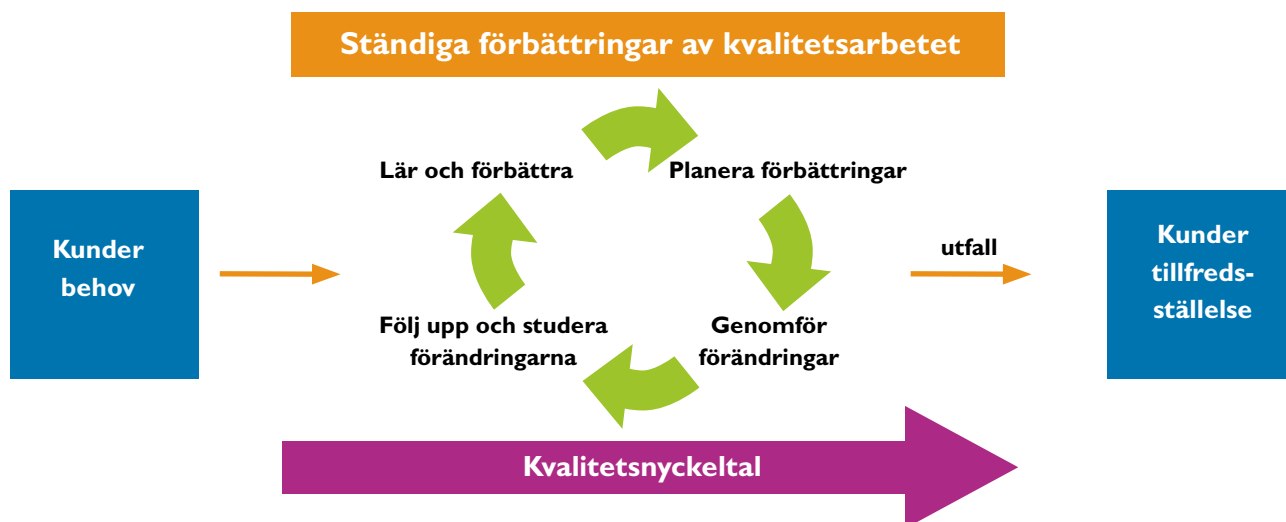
Ständiga förbättringar av kvalitetsarbetet

Kunder behov

Lär och förbättra

Planera förbättringar

Genomför förändringar

Följ upp och studera förändringarna

utfall

Kunder tillfreds-ställelse

Kvalitetsnyckeltal